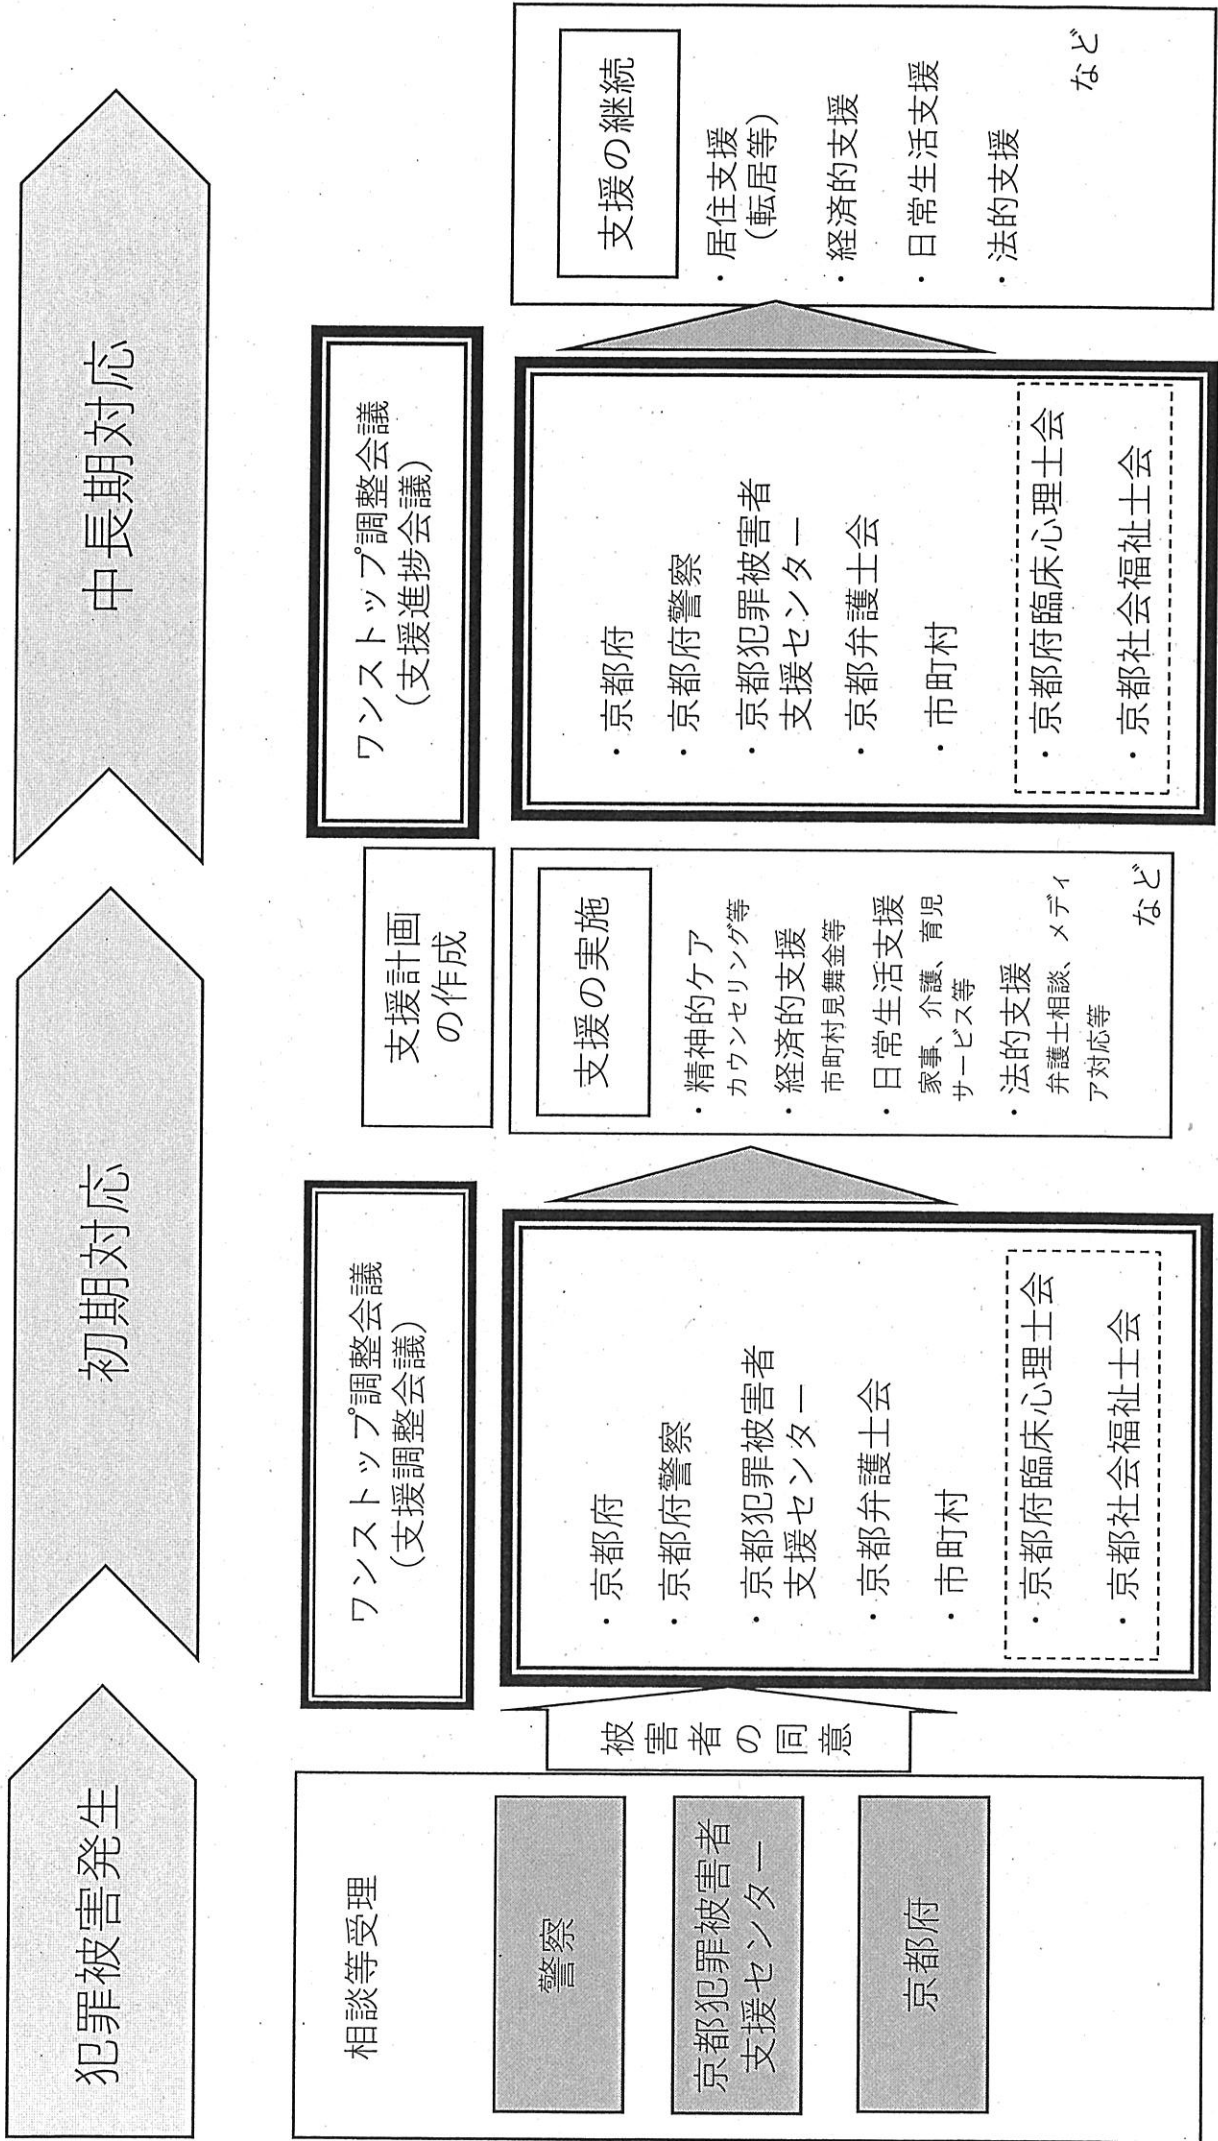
犯罪被害発生

初期対応

中長期対応

相談等受理

警察

京都犯罪被害者支援センター

京都府

被害者の同意

ワンストップ調整会議
（支援調整会議）

・京都府
・京都府警察
・京都犯罪被害者支援センター
・京都弁護士会
・市町村
・京都府臨床心理士会
・京都社会福祉士会

支援計画の作成

支援の実施

・精神的ケア
カウンセリング等
・経済的支援
市町村見舞金等
・日常生活支援
家事、介護、育児サービス等
・法的支援
弁護士相談、メディア対応等
など

ワンストップ調整会議
（支援進捗会議）

・京都府
・京都府警察
・京都犯罪被害者支援センター
・京都弁護士会
・市町村
・京都府臨床心理士会
・京都社会福祉士会

支援の継続

・居住支援（転居等）
・経済的支援
・日常生活支援
・法的支援
など